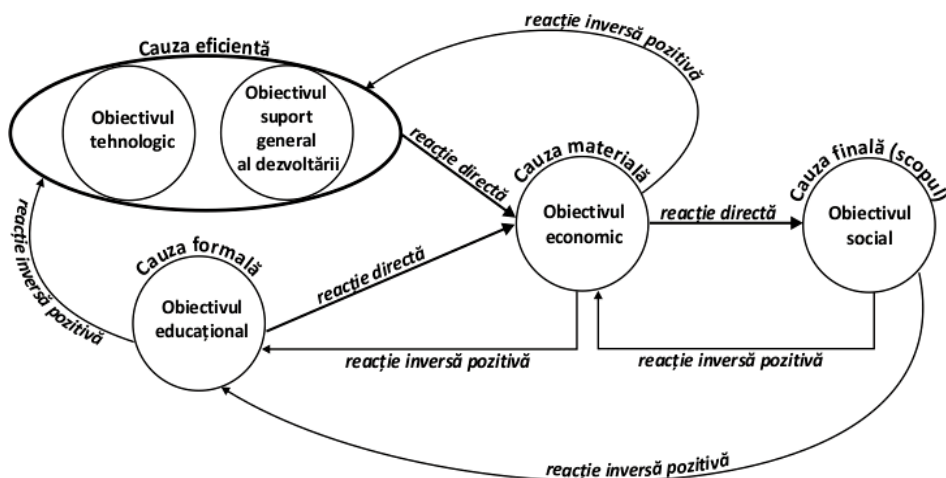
reacție inversă pozitivă

Cauza eficientă

Obiectivul tehnologic

Obiectivul suport general al dezvoltării

reacție directă

Cauza materială

Obiectivul economic

reacție directă

Cauza finală (scopul)

Obiectivul social

reacție inversă pozitivă

Cauza formală

Obiectivul educațional

reacție directă

reacție inversă pozitivă

reacție inversă pozitivă

reacție inversă pozitivă